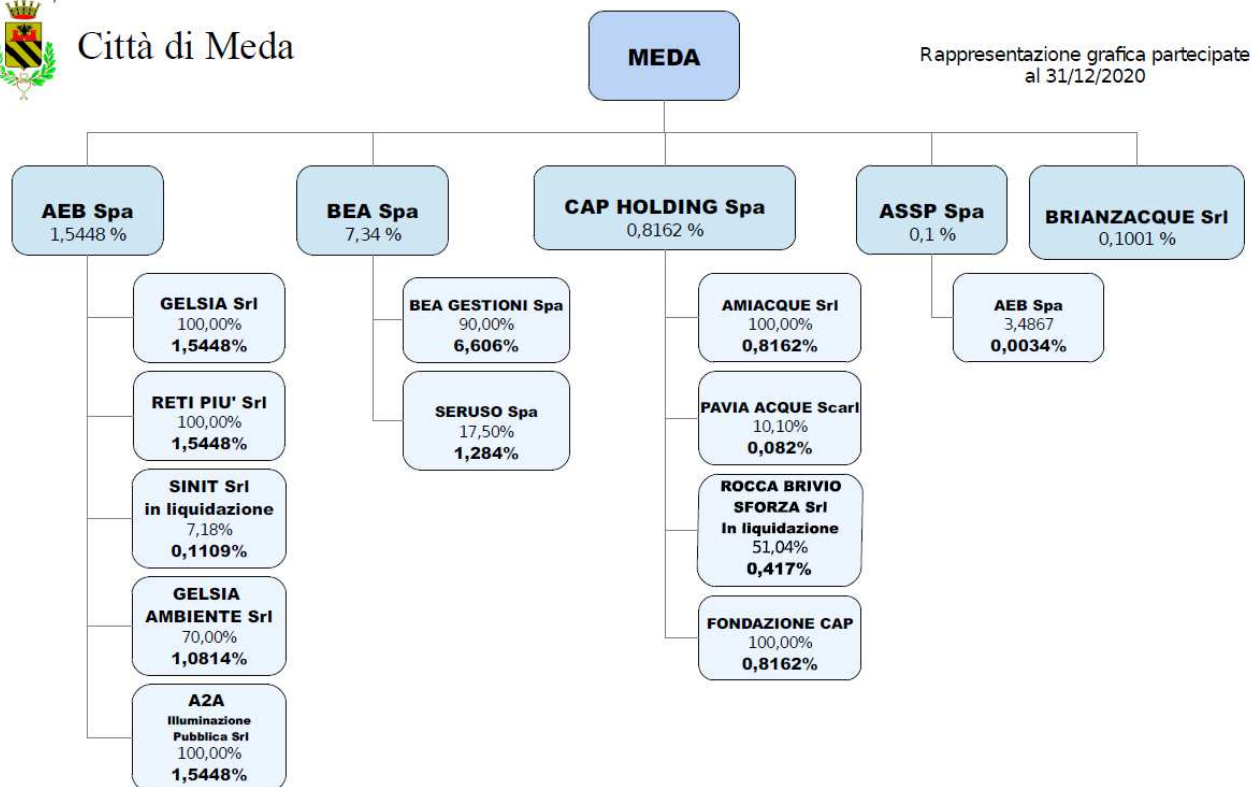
Città di Meda

MEDA

Rappresentazione grafica partecipate al 31/12/2020

AEB Spa
1,5448 %

BEA Spa
7,34 %

CAP HOLDING Spa
0,8162 %

ASSP Spa
0,1 %

BRIANZACQUE Srl
0,1001 %

GELSIA Srl
100,00%
1,5448%

RETI PIU' Srl
100,00%
1,5448%

SINIT Srl
in liquidazione
7,18%
0,1109%

GELSIA AMBIENTE Srl
70,00%
1,0814%

A2A
Illuminazione Pubblica Srl
100,00%
1,5448%

BEA GESTIONI Spa
90,00%
6,606%

SERUSO Spa
17,50%
1,284%

AMIACQUE Srl
100,00%
0,8162%

PAVIA ACQUE Scarl
10,10%
0,082%

ROCCA BRIVIO SFORZA Srl
In liquidazione
51,04%
0,417%

FONDAZIONE CAP
100,00%
0,8162%

AEB Spa
3,4867
0,0034%